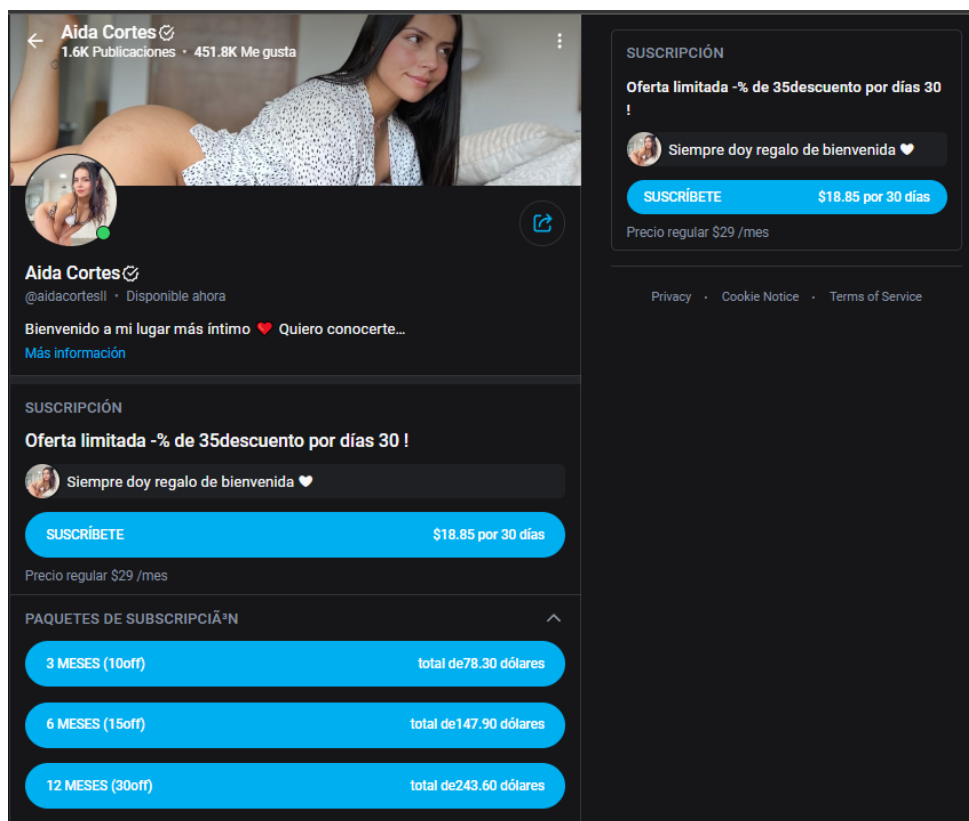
Aida Cortes
1.6K Publicaciones • 451.8K Me gusta

Aida Cortes
@aidacortesll • Disponible ahora

Bienvenido a mi lugar más íntimo ❤️ Quiero conocerte...
Más información

SUSCRIPCIÓN
Oferta limitada -% de 35descuento por días 30 !

Siempre doy regalo de bienvenida 🤍

SUSCRÍBETE $18.85 por 30 días

Precio regular $29 /mes

PAQUETES DE SUBSCRIPCIÃ³N

3 MESES (10off) total de78.30 dólares

6 MESES (15off) total de147.90 dólares

12 MESES (30off) total de243.60 dólares

SUSCRIPCIÓN
Oferta limitada -% de 35descuento por días 30 !

Siempre doy regalo de bienvenida 🤍

SUSCRÍBETE $18.85 por 30 días

Precio regular $29 /mes

Privacy • Cookie Notice • Terms of Service